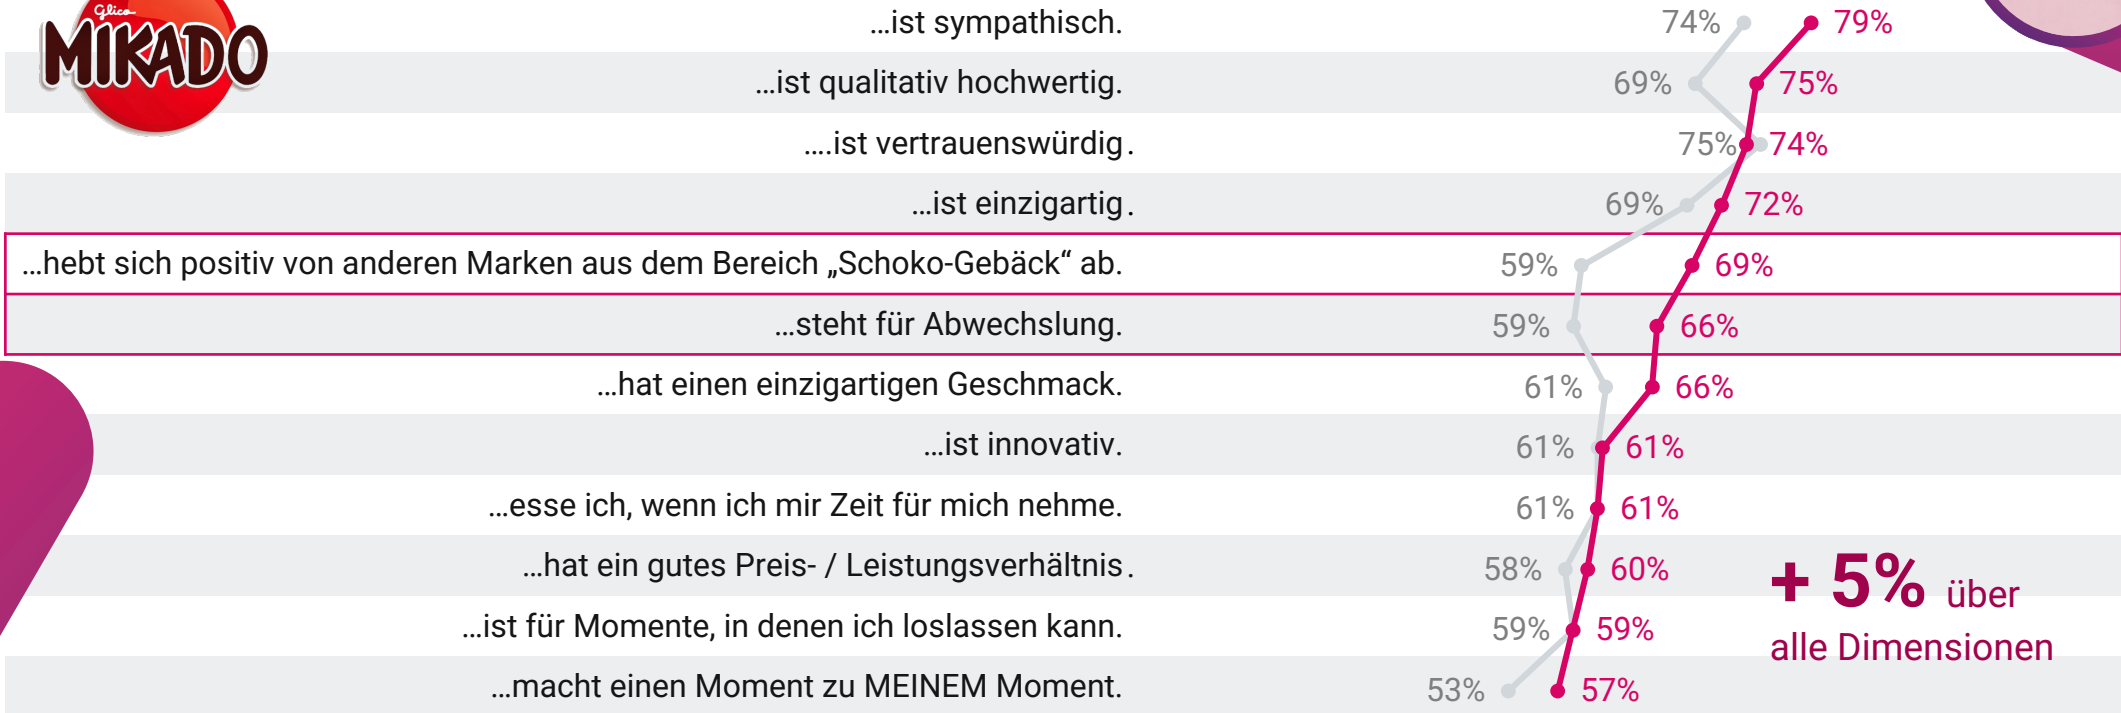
Glico MIKADO

...ist sympathisch. 74% 79%

...ist qualitativ hochwertig. 69% 75%

....ist vertrauenswürdig. 75% 74%

...ist einzigartig. 69% 72%

...hebt sich positiv von anderen Marken aus dem Bereich „Schoko-Gebäck“ ab. 59% 69%

...steht für Abwechslung. 59% 66%

...hat einen einzigartigen Geschmack. 61% 66%

...ist innovativ. 61% 61%

...esse ich, wenn ich mir Zeit für mich nehme. 61% 61%

...hat ein gutes Preis- / Leistungsverhältnis. 58% 60%

...ist für Momente, in denen ich loslassen kann. 59% 59%

...macht einen Moment zu MEINEM Moment. 53% 57%

+ 5% über alle Dimensionen